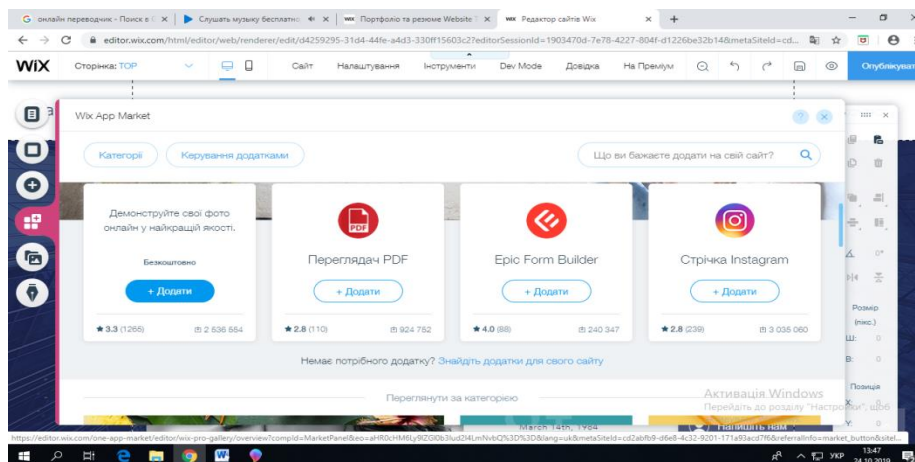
G онлайн перекладчик - Поиск в | Слушать музыку бесплатно | Портфоліо та резюме Website | Редактор сайтів Wix

editor.wix.com/html/editor/web/renderer/edit/d4259295-31d4-44fe-a4d3-330ff15603c2?editorSessionId=1903470d-7e78-4227-804f-d1226be32b14&metaSiteId=cd...

WiX Сторінка: TOP Сайт Налаштування Інструменти Dev Mode Довідка На Преміум Опублікувати

Wix App Market

Категорії Керування додатками Що ви бажаєте додати на свій сайт?

Демонструйте свої фото онлайн у найкращій якості.

Безкоштовно

+ Додати

★ 3.3 (1265) 2 636 554

Переглядач PDF

+ Додати

★ 2.8 (110) 924 782

Epic Form Builder

+ Додати

★ 4.0 (88) 240 347

Стрічка Instagram

+ Додати

★ 2.8 (239) 3 035 060

Немає потрібного додатку? Знайдіть додатки для свого сайту

Переглянути за категорією

March 14th, 1964

Розмір (пікс.)

Позиція

Активація Windows
Перейдіть до розділу "Настройки", щоб

https://editor.wix.com/one-app-market/editor/wix-pro-gallery/overview?compId=MarketPanel&eo=aHR0cHM6Ly9lZGl0b3Iud2l4LmNvbQ%3D%3D&lang=uk&metaSiteId=cd2abfb9-d6e8-4c32-9201-171a93acd7f6&referralInfo=market_button&sitel...

УКР 13:47 24.10.2019